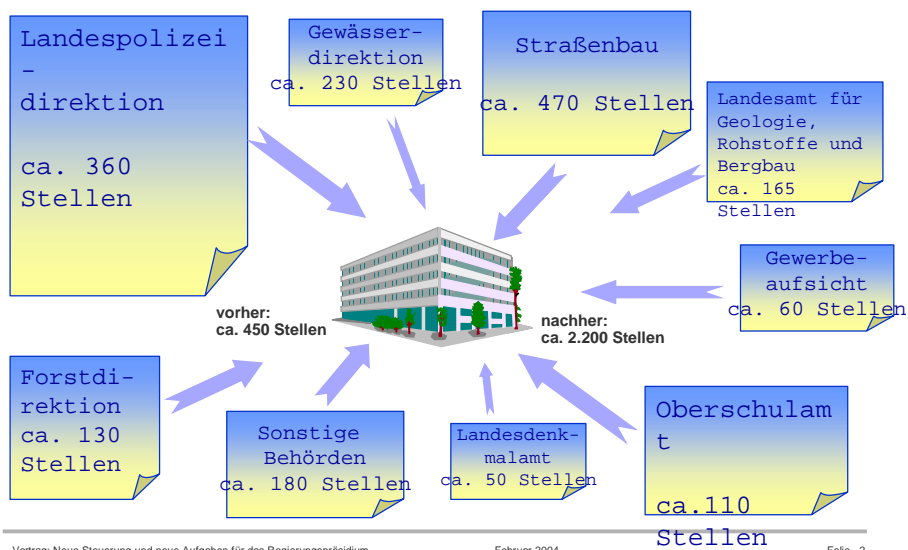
Landespolizei - direktion

ca. 360 Stellen

Gewässer- direktion ca. 230 Stellen

Straßenbau

ca. 470 Stellen

Landesamt für Geologie, Rohstoffe und Bergbau ca. 165 Stellen

Gewerbe- aufsicht ca. 60 Stellen

vorher: ca. 450 Stellen

nachher: ca. 2.200 Stellen

Forstdi- rektion ca. 130 Stellen

Sonstige Behörden ca. 180 Stellen

Landesdenk- malamt ca. 50 Stellen

Oberschulam t

ca.110 Stellen

Vortrag: Neue Steuerung und neue Aufgaben für das Regierungspräsidium Februar 2004 Folie 3